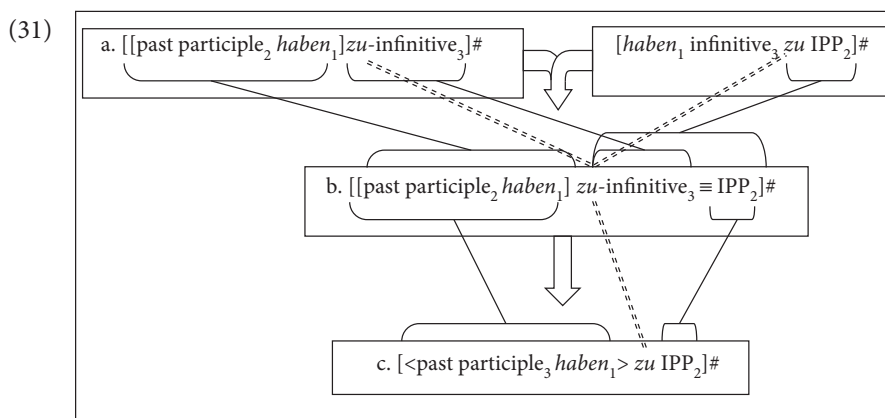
(31)

a. [[past participle$_2$ *haben*$_1$]*zu*-infinitive$_3$]#

[*haben*$_1$ infinitive$_3$ *zu* IPP$_2$]#

b. [[past participle$_2$ *haben*$_1$] *zu*-infinitive$_3$ ≡ IPP$_2$]#

c. [<past participle$_3$ *haben*$_1$> *zu* IPP$_2$]#